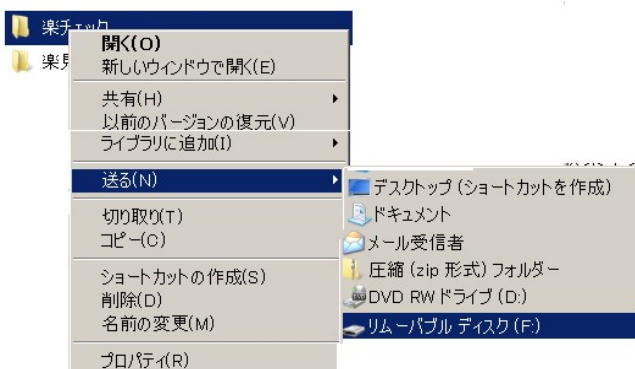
楽チェック
楽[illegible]
開く(O)
新しいウィンドウで開く(E)
共有(H)
以前のバージョンの復元(V)
ライブラリに追加(I)
送る(N)
切り取り(T)
コピー(C)
ショートカットの作成(S)
削除(D)
名前の変更(M)
プロパティ(R)
デスクトップ (ショートカットを作成)
ドキュメント
メール受信者
圧縮 (zip 形式) フォルダー
DVD RW ドライブ (D:)
リムーバブル ディスク (F:)